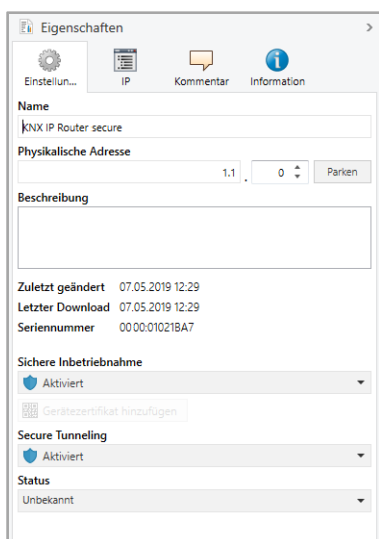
Eigenschaften

Einstellun... IP Kommentar Information

Name
KNX IP Router secure

Physikalische Adresse
1.1 . 0 Parken

Beschreibung

Zuletzt geändert 07.05.2019 12:29
Letzter Download 07.05.2019 12:29
Seriennummer 00 00:01021BA7

Sichere Inbetriebnahme
Aktiviert

Gerätezertifikat hinzufügen

Secure Tunneling
Aktiviert

Status
Unbekannt